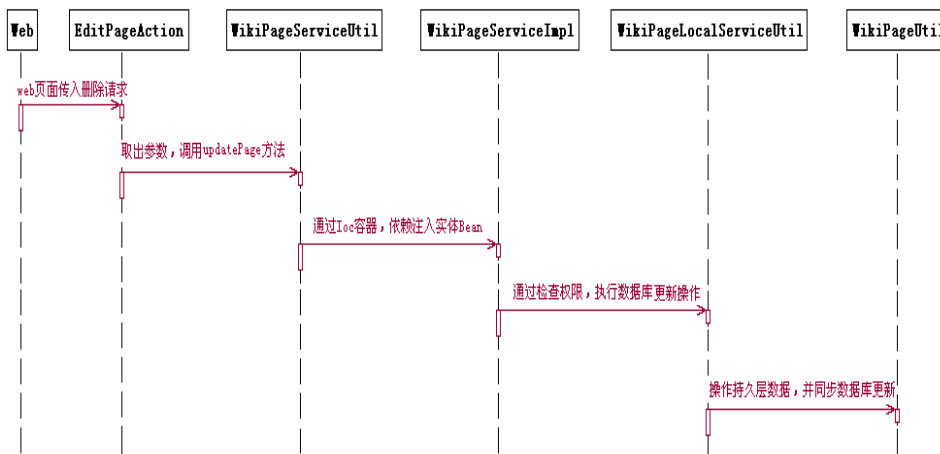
Web

EditPageAction

WikiPageServiceUtil

WikiPageServiceImpl

WikiPageLocalServiceUtil

WikiPageUtil

web页面传入删除请求

取出参数，调用updatePage方法

通过Ioc容器，依赖注入实体Bean

通过检查权限，执行数据库更新操作

操作持久层数据，并同步数据库更新